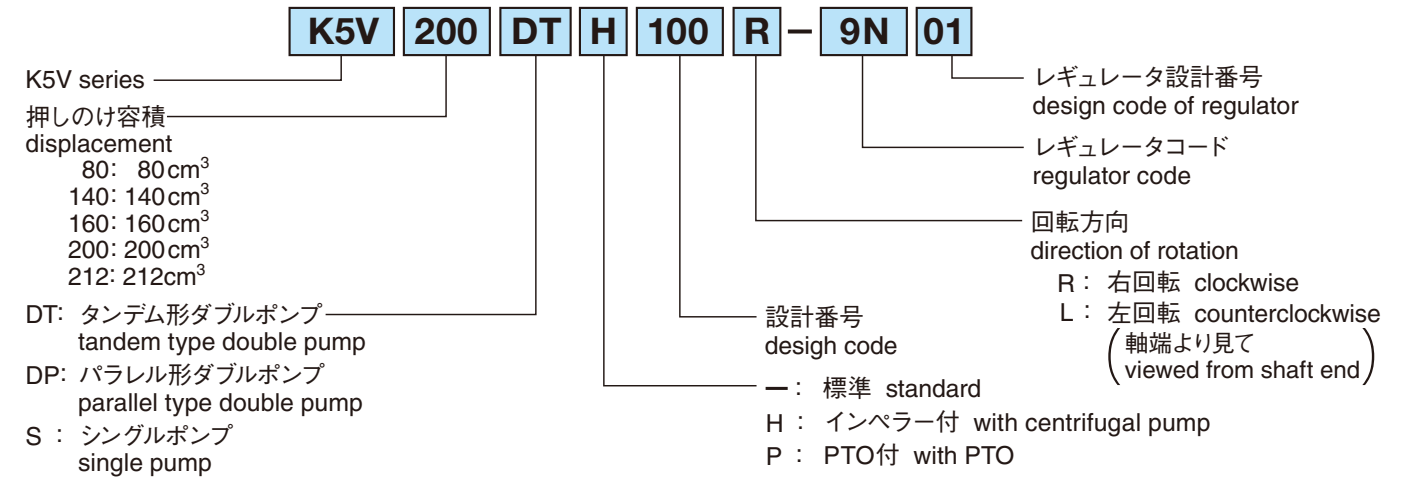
K5V 200 DT H 100 R – 9N 01

K5V series

押しのけ容積
displacement
80: 80cm$^3$
140: 140cm$^3$
160: 160cm$^3$
200: 200cm$^3$
212: 212cm$^3$

DT: タンデム形ダブルポンプ
tandem type double pump
DP: パラレル形ダブルポンプ
parallel type double pump
S : シングルポンプ
single pump

レギュレータ設計番号
design code of regulator

レギュレータコード
regulator code

回転方向
direction of rotation
R : 右回転 clockwise
L : 左回転 counterclockwise
(軸端より見て
viewed from shaft end)

設計番号
desigh code

–: 標準 standard
H : インペラー付 with centrifugal pump
P : PTO付 with PTO